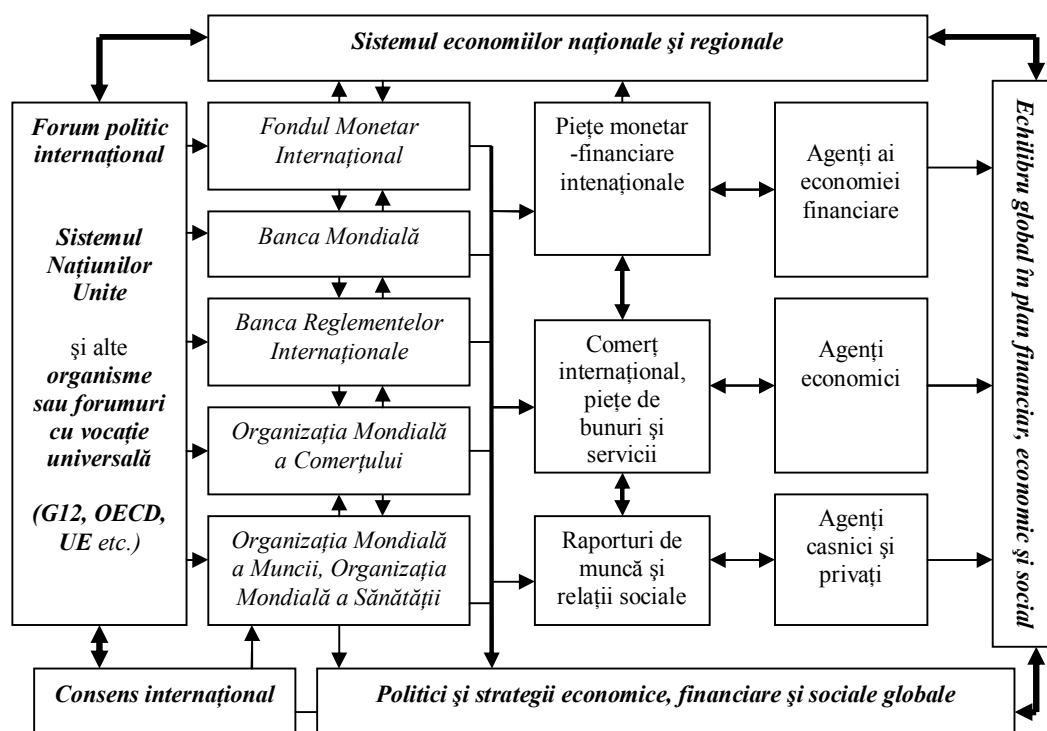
Sistemul economiilor naționale şi regionale

Forum politic internațional

Sistemul Națiunilor Unite

şi alte organisme sau forumuri cu vocație universală

(G12, OECD, UE etc.)

Fondul Monetar Internațional

Banca Mondială

Banca Reglementelor Internaționale

Organizația Mondială a Comerțului

Organizația Mondială a Muncii, Organizația Mondială a Sănătății

Piețe monetar -financiare intenaționale

Comerț internațional, piețe de bunuri şi servicii

Raporturi de muncă şi relații sociale

Agenți ai economiei financiare

Agenți economici

Agenți casnici şi privați

Echilibru global în plan financiar, economic şi social

Consens internațional

Politici şi strategii economice, financiare şi sociale globale